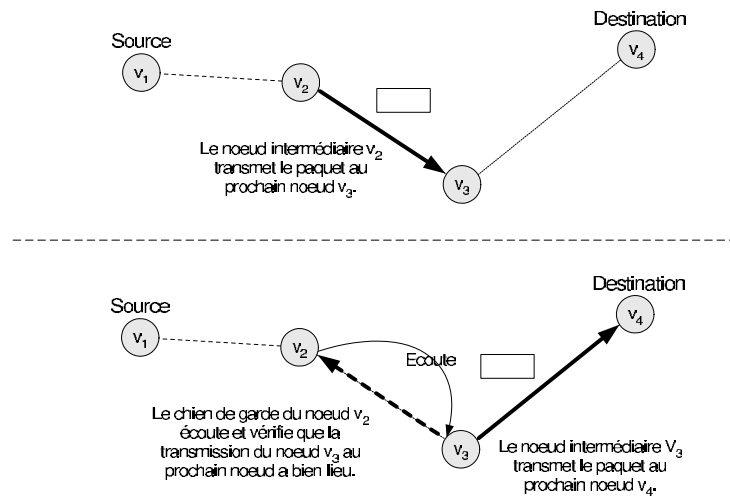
Source

Destination

$v_1$

$v_2$

$v_4$

Le noeud intermédiaire $v_2$ transmet le paquet au prochain noeud $v_3$.

$v_3$

Source

Destination

$v_1$

$v_2$

$v_4$

Ecoute

Le chien de garde du noeud $v_2$ écoute et vérifie que la transmission du noeud $v_3$ au prochain noeud a bien lieu.

$v_3$

Le noeud intermédiaire $V_3$ transmet le paquet au prochain noeud $v_4$.